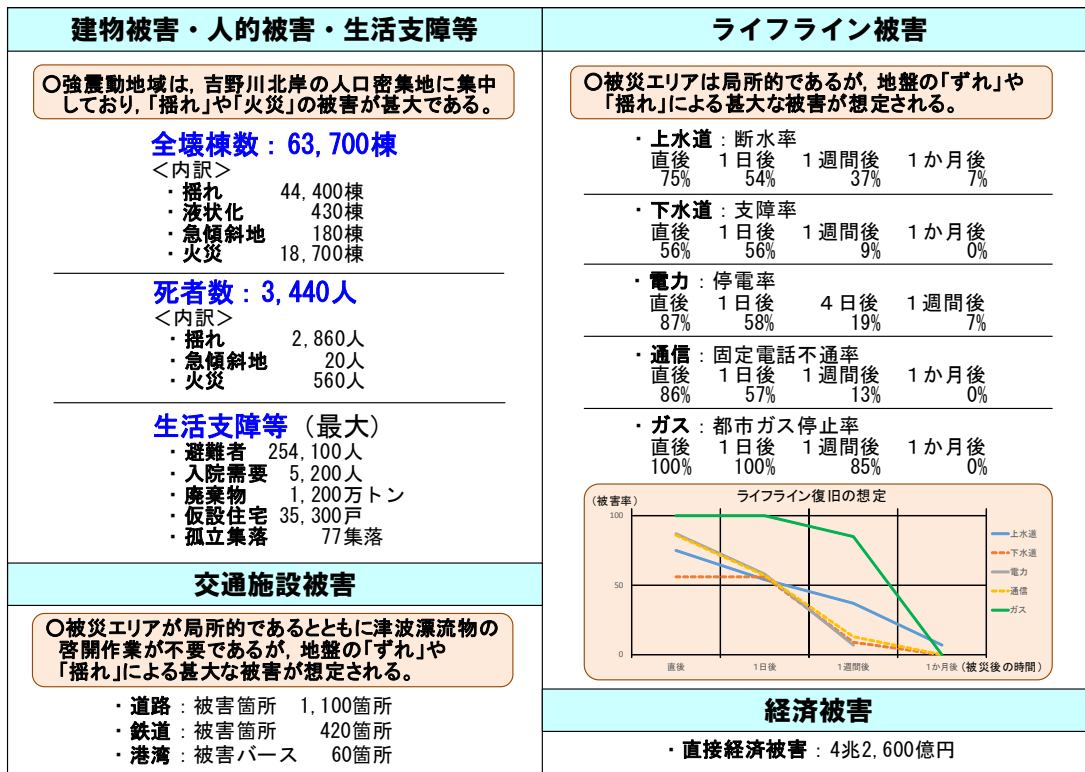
建物被害・人的被害・生活支障等

○強震動地域は，吉野川北岸の人口密集地に集中しており，「揺れ」や「火災」の被害が甚大である。

全壊棟数：63,700棟
＜内訳＞
・揺れ　44,400棟
・液状化　430棟
・急傾斜地　180棟
・火災　18,700棟

死者数：3,440人
＜内訳＞
・揺れ　2,860人
・急傾斜地　20人
・火災　560人

生活支障等（最大）
・避難者　254,100人
・入院需要　5,200人
・廃棄物　1,200万トン
・仮設住宅　35,300戸
・孤立集落　77集落

交通施設被害

○被災エリアが局所的であるとともに津波漂流物の啓開作業が不要であるが，地盤の「ずれ」や「揺れ」による甚大な被害が想定される。

・道路：被害箇所　1,100箇所
・鉄道：被害箇所　420箇所
・港湾：被害バース　60箇所

ライフライン被害

○被災エリアは局所的であるが，地盤の「ずれ」や「揺れ」による甚大な被害が想定される。

・上水道：断水率
| 直後 | 1日後 | 1週間後 | 1か月後 |
|---|---|---|---|
| 75% | 54% | 37% | 7% |

・下水道：支障率
| 直後 | 1日後 | 1週間後 | 1か月後 |
|---|---|---|---|
| 56% | 56% | 9% | 0% |

・電力：停電率
| 直後 | 1日後 | 4日後 | 1週間後 |
|---|---|---|---|
| 87% | 58% | 19% | 7% |

・通信：固定電話不通率
| 直後 | 1日後 | 1週間後 | 1か月後 |
|---|---|---|---|
| 86% | 57% | 13% | 0% |

・ガス：都市ガス停止率
| 直後 | 1日後 | 1週間後 | 1か月後 |
|---|---|---|---|
| 100% | 100% | 85% | 0% |

ライフライン復旧の想定
（被害率）
100
50
0
直後　1日後　1週間後　1か月後（被災後の時間）
上水道
下水道
電力
通信
ガス

経済被害

・直接経済被害：4兆2,600億円